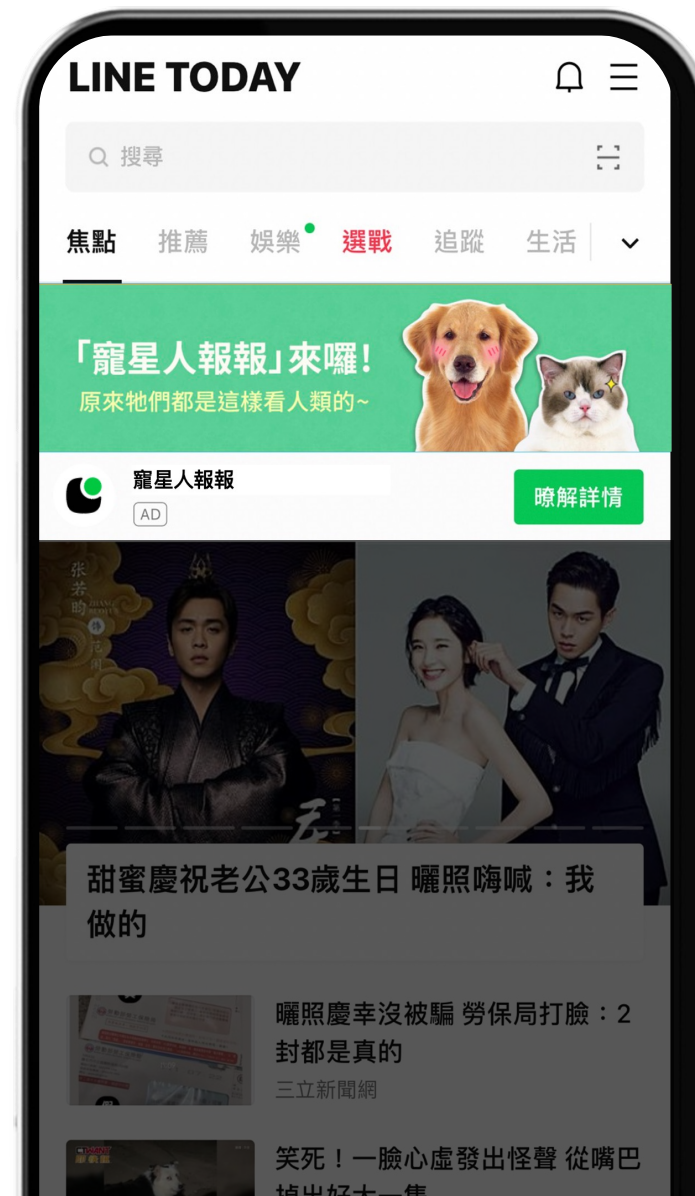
LINE TODAY

搜尋

焦點 推薦 娛樂 選戰 追蹤 生活

「寵星人報報」來囉!
原來牠們都是這樣看人類的~

寵星人報報
AD
瞭解詳情

張若昀

甜蜜慶祝老公33歲生日 曬照嗨喊：我做的

曬照慶幸沒被騙 勞保局打臉：2封都是真的
三立新聞網

笑死！一臉心虛發出怪聲 從嘴巴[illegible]